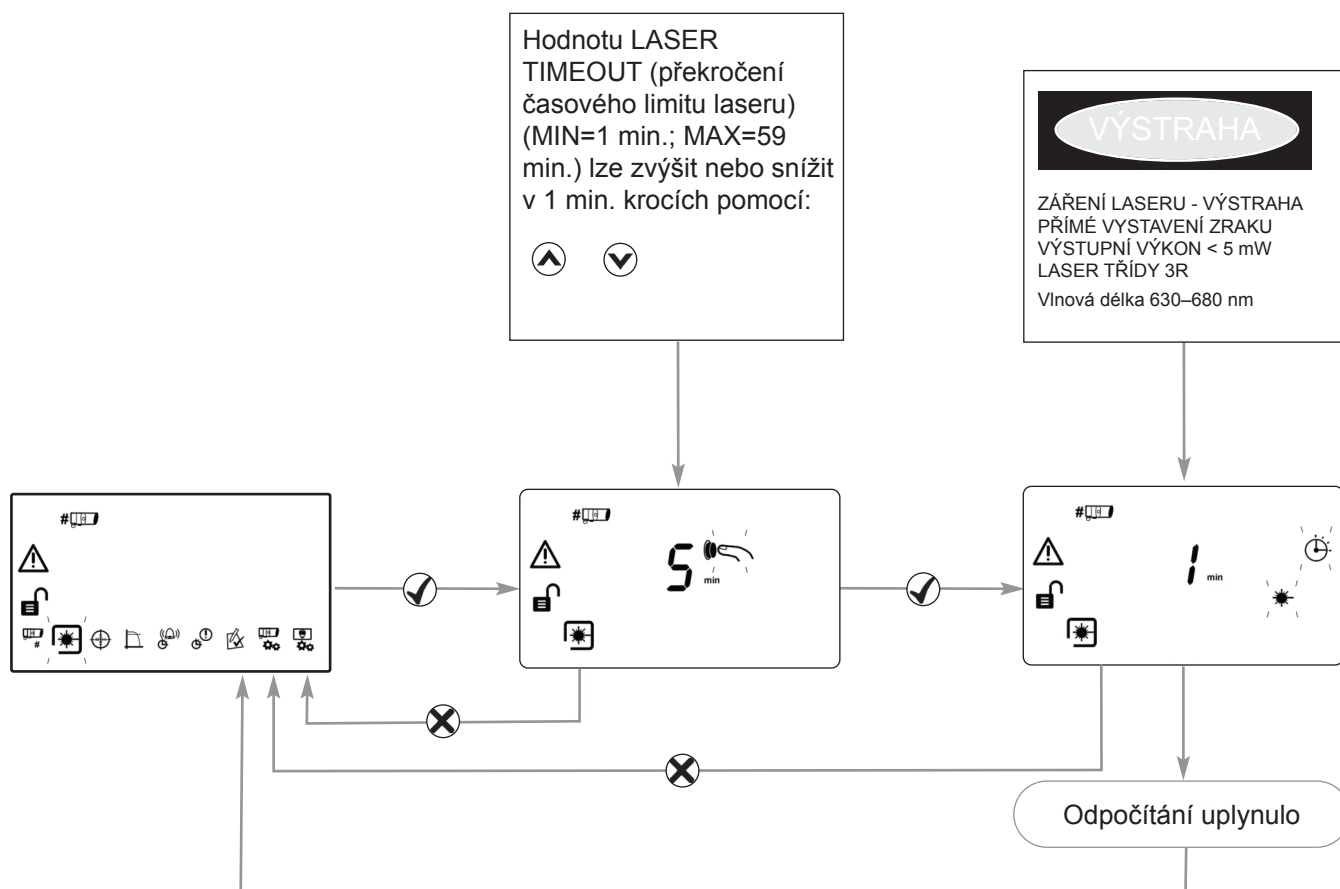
Hodnotu LASER TIMEOUT (překročení časového limitu laseru) (MIN=1 min.; MAX=59 min.) lze zvýšit nebo snížit v 1 min. krocích pomocí:

VÝSTRAHA

ZÁŘENÍ LASERU - VÝSTRAHA
PŘÍMÉ VYSTAVENÍ ZRAKU
VÝSTUPNÍ VÝKON < 5 mW
LASER TŘÍDY 3R
Vlnová délka 630–680 nm

#

5
min

1
min

Odpočítání uplynulo